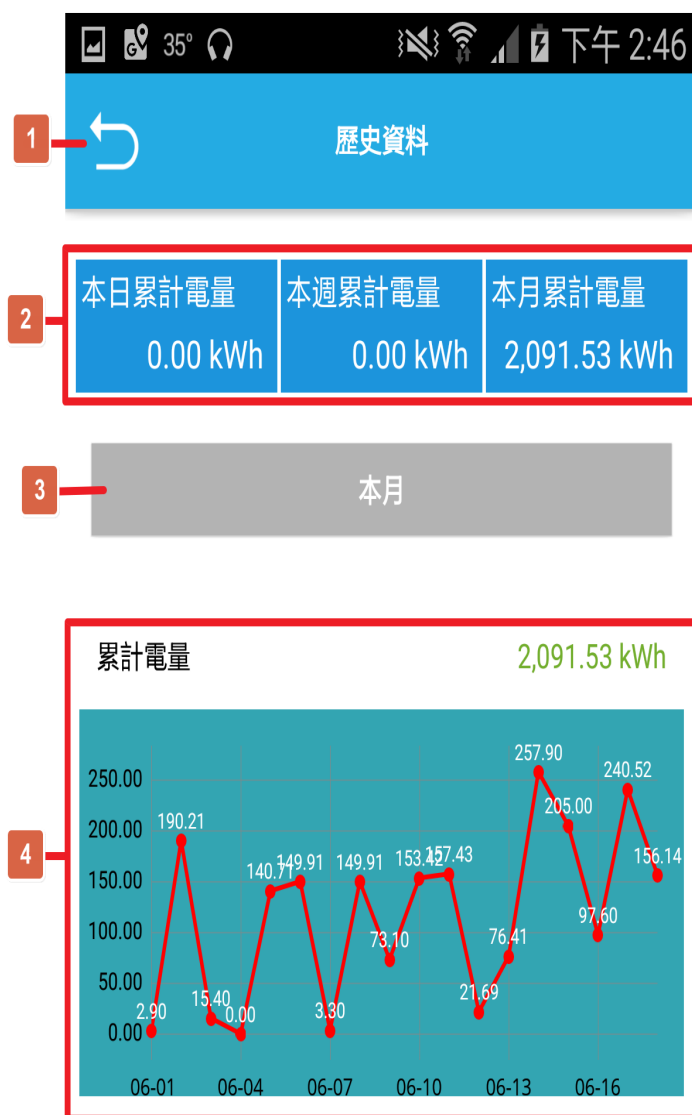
35° 下午 2:46

1

歷史資料

2

| 本日累計電量 | 本週累計電量 | 本月累計電量 |
|---|---|---|
| 0.00 kWh | 0.00 kWh | 2,091.53 kWh |

3

本月

4

累計電量 2,091.53 kWh

250.00
200.00
150.00
100.00
50.00
0.00

2.90 190.21 15.40 0.00 140.71 149.91 3.30 149.91 73.10 153.42 157.43 21.69 76.41 257.90 205.00 97.60 240.52 156.14

06-01 06-04 06-07 06-10 06-13 06-16